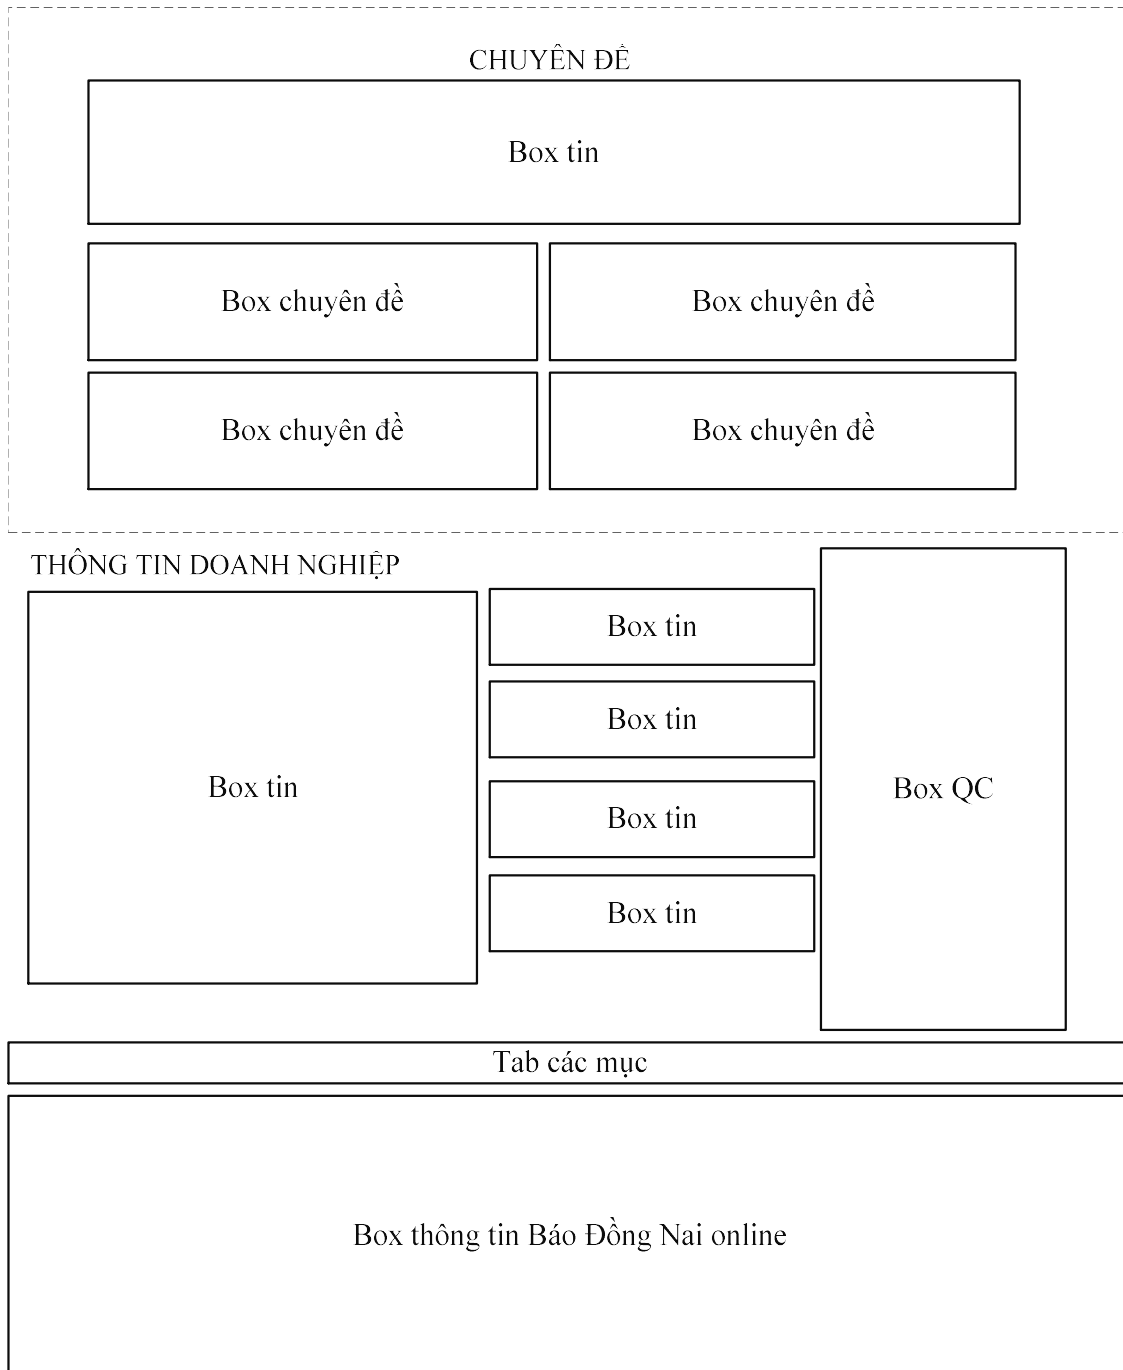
CHUYÊN ĐỀ

Box tin

Box chuyên đề

Box chuyên đề

Box chuyên đề

Box chuyên đề

THÔNG TIN DOANH NGHIỆP

Box tin

Box tin

Box tin

Box tin

Box tin

Box QC

Tab các mục

Box thông tin Báo Đồng Nai online